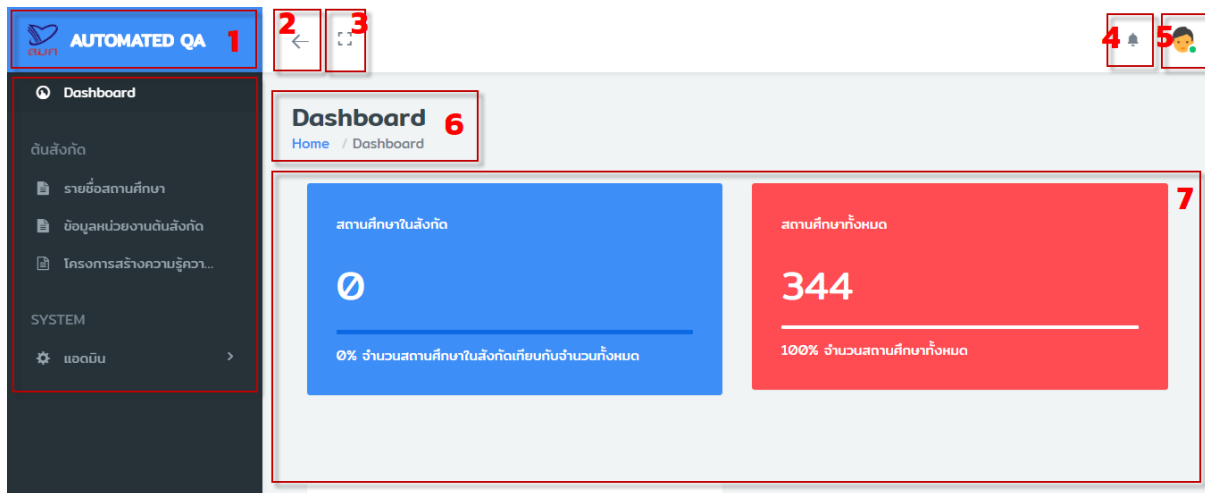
สมศ AUTOMATED QA 1

2 3

4 5

Dashboard

ต้นสังกัด

รายชื่อสถานศึกษา

ข้อมูลหน่วยงานต้นสังกัด

โครงการสร้างความรู้ควา...

SYSTEM

แอดมิน

Dashboard 6

Home / Dashboard

7

สถานศึกษาในสังกัด

0

0% จำนวนสถานศึกษาในสังกัดเทียบกับจำนวนทั้งหมด

สถานศึกษาทั้งหมด

344

100% จำนวนสถานศึกษาทั้งหมด